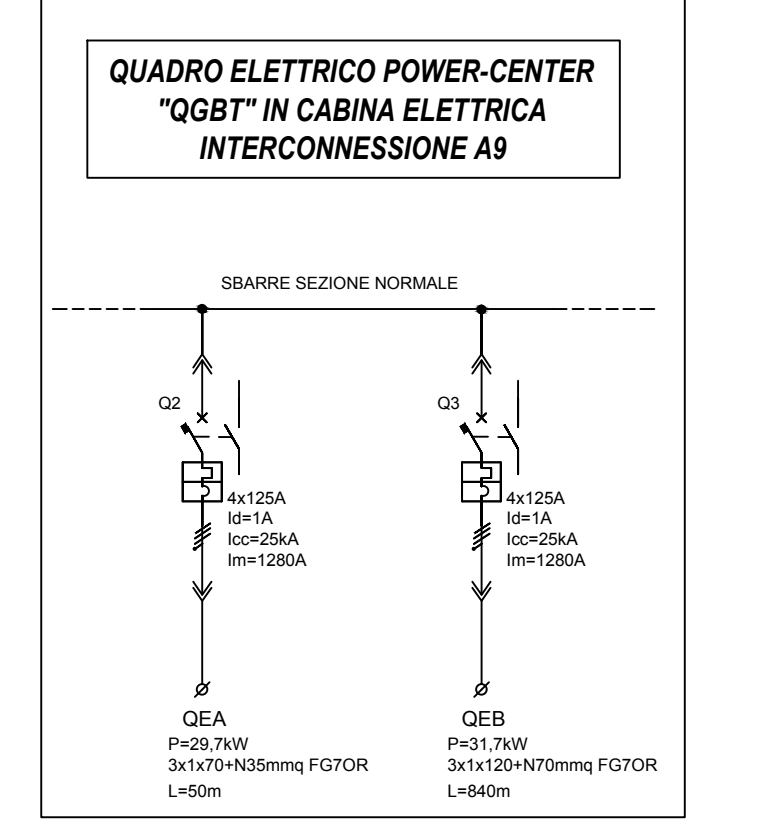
QUADRO ELETTRICO POWER-CENTER "QGBT" IN CABINA ELETTRICA INTERCONNESSIONE A9

SBARRE SEZIONE NORMALE

Q2

4x125A
Id=1A
Icc=25kA
Im=1280A

QEA
P=29,7kW
3x1x70+N35mmq FG7OR
L=50m

Q3

4x125A
Id=1A
Icc=25kA
Im=1280A

QEB
P=31,7kW
3x1x120+N70mmq FG7OR
L=840m